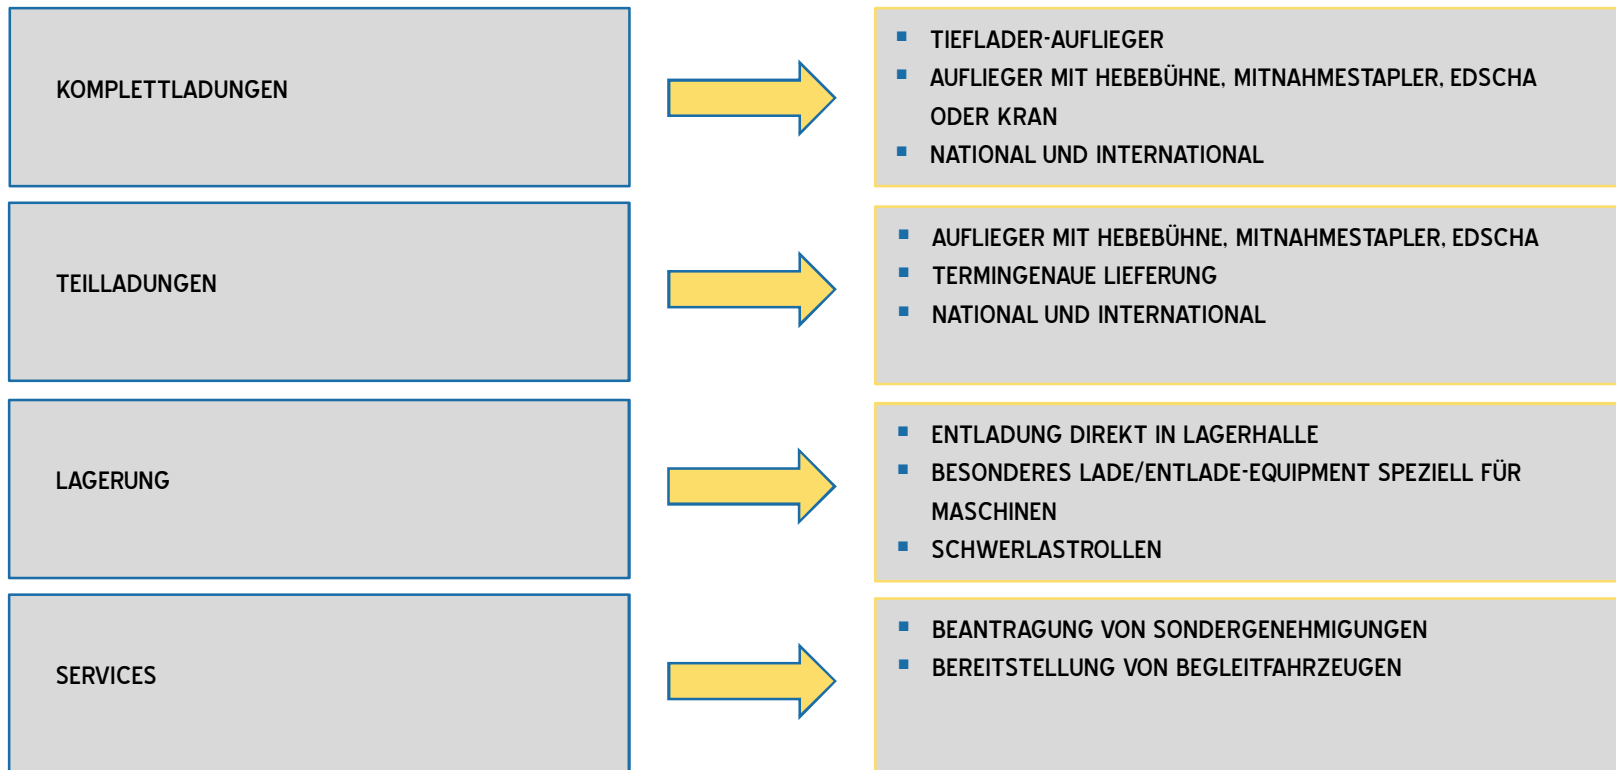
KOMPLETTLADUNGEN

- TIEFLADER-AUFLIEGER
- AUFLIEGER MIT HEBEBÜHNE, MITNAHMESTAPLER, EDSCHA ODER KRAN
- NATIONAL UND INTERNATIONAL

TEILLADUNGEN

- AUFLIEGER MIT HEBEBÜHNE, MITNAHMESTAPLER, EDSCHA
- TERMINGENAUE LIEFERUNG
- NATIONAL UND INTERNATIONAL

LAGERUNG

- ENTLADUNG DIREKT IN LAGERHALLE
- BESONDERES LADE/ENTLADE-EQUIPMENT SPEZIELL FÜR MASCHINEN
- SCHWERLASTROLLEN

SERVICES

- BEANTRAGUNG VON SONDERGENEHMIGUNGEN
- BEREITSTELLUNG VON BEGLEITFAHRZEUGEN